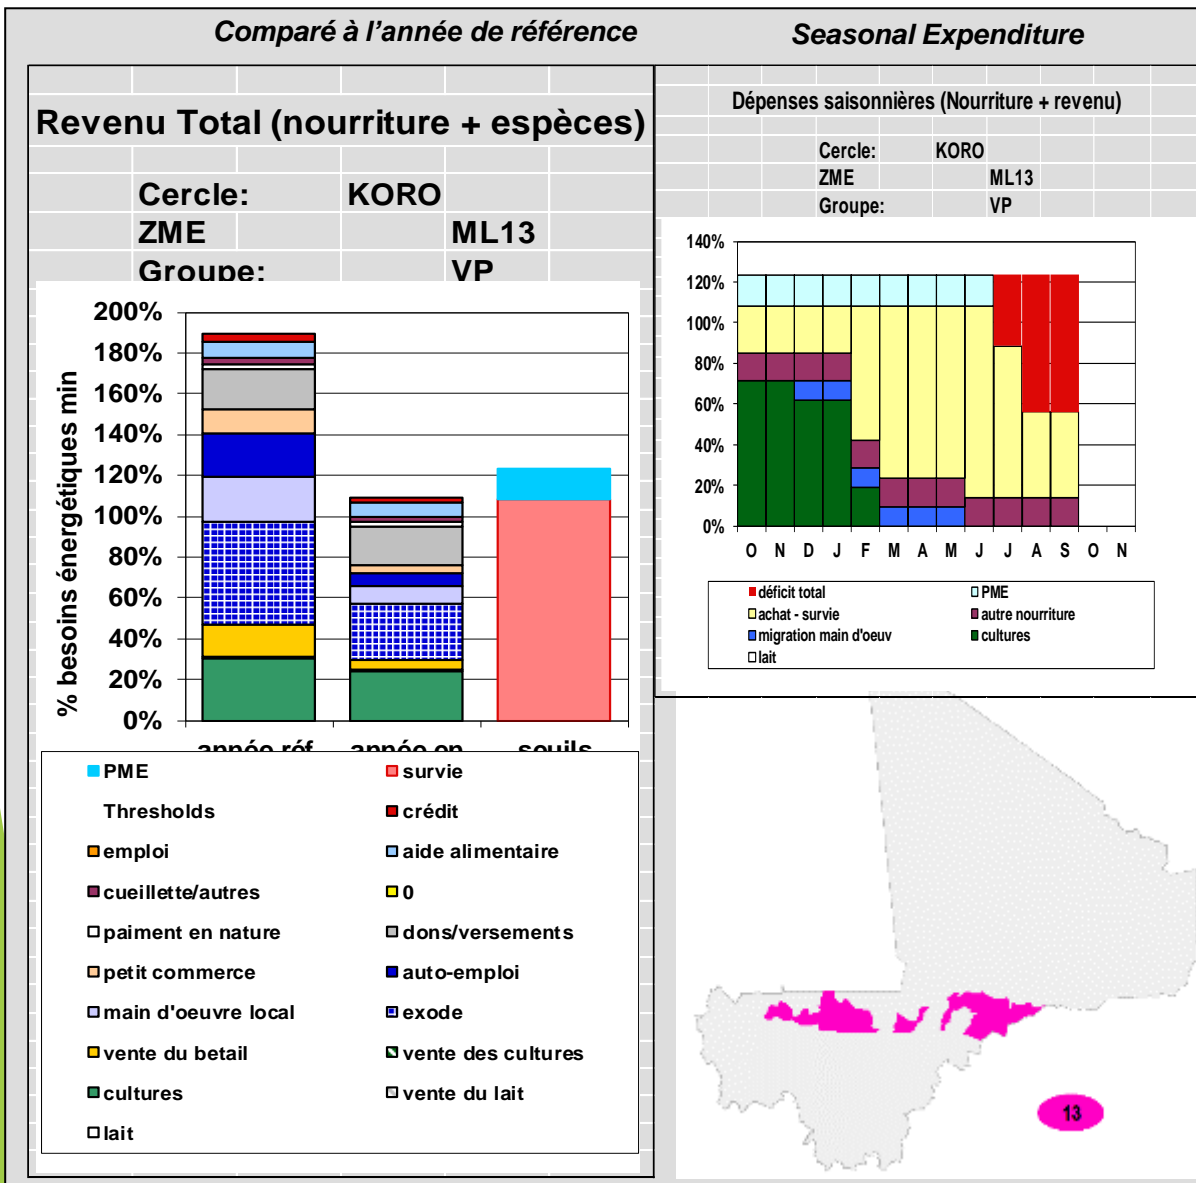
Comparé à l'année de référence

Seasonal Expenditure

Revenu Total (nourriture + espèces)

Cercle: KORO
ZME ML13
Groupe: VP

200%
180%
160%
140%
120%
100%
80%
60%
40%
20%
0%

% besoins énergétiques min

année réf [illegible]
année en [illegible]
seuils

PME
survie
Thresholds
crédit
emploi
aide alimentaire
cueillette/autres
0
paiment en nature
dons/versements
petit commerce
auto-emploi
main d'oeuvre local
exode
vente du betail
vente des cultures
cultures
vente du lait
lait

Dépenses saisonnières (Nourriture + revenu)

Cercle: KORO
ZME ML13
Groupe: VP

140%
120%
100%
80%
60%
40%
20%
0%

O N D J F M A M J J A S O N

déficit total
PME
achat - survie
autre nourriture
migration main d'oeuv
cultures
lait

13